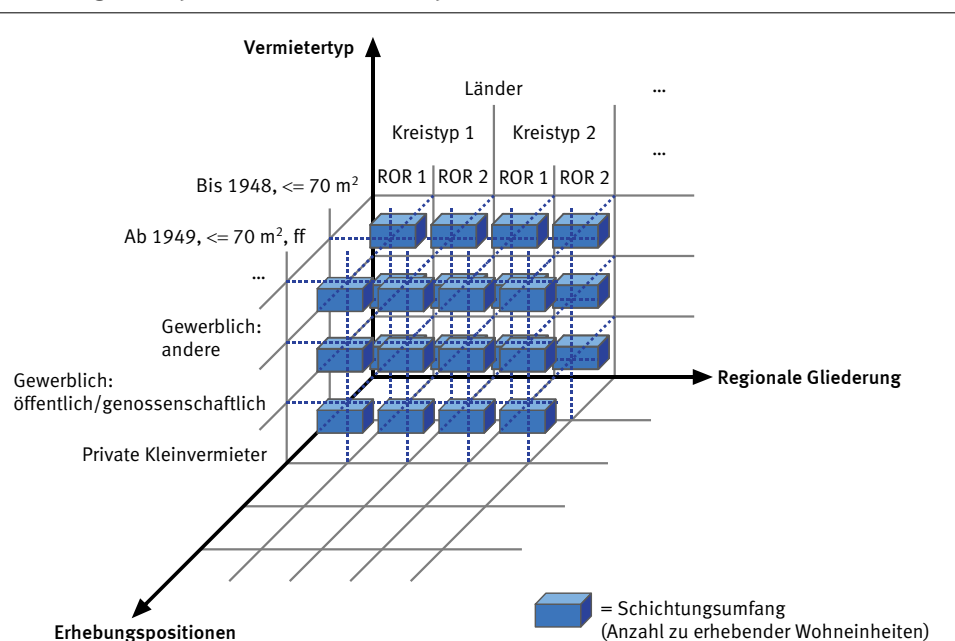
Vermietertyp

Länder

...

Kreistyp 1

Kreistyp 2

...

ROR 1

ROR 2

ROR 1

ROR 2

Bis 1948, <= 70 m$^2$

Ab 1949, <= 70 m$^2$, ff

...

Gewerblich: andere

Gewerblich: öffentlich/genossenschaftlich

Private Kleinvermieter

Regionale Gliederung

Erhebungspositionen

= Schichtungsumfang (Anzahl zu erhebender Wohneinheiten)